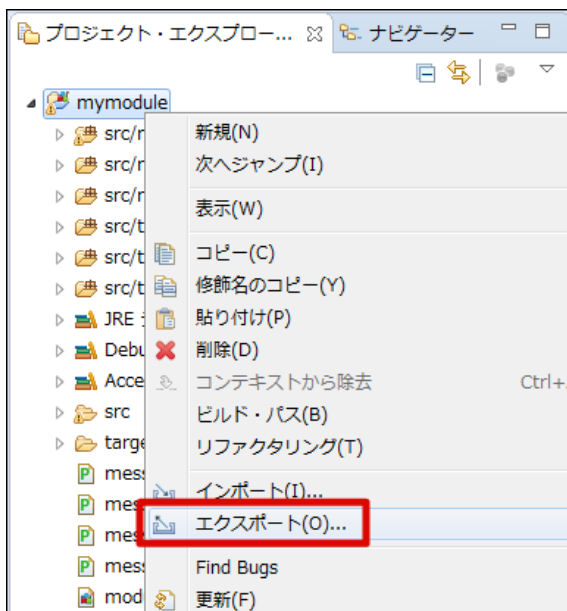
プロジェクト・エクスプロー... ☒ ナビゲーター

mymodule
src/r
src/r
src/r
src/t
src/t
src/t
JRE
Debu
Acce
src
targe
mes
mes
mes
mes
mod

新規(N)
次へジャンプ(I)
表示(W)
コピー(C)
修飾名のコピー(Y)
貼り付け(P)
削除(D)
コンテキストから除去 Ctrl+
ビルド・パス(B)
リファクタリング(T)
インポート(I)...
エクスポート(O)...
Find Bugs
更新(F)